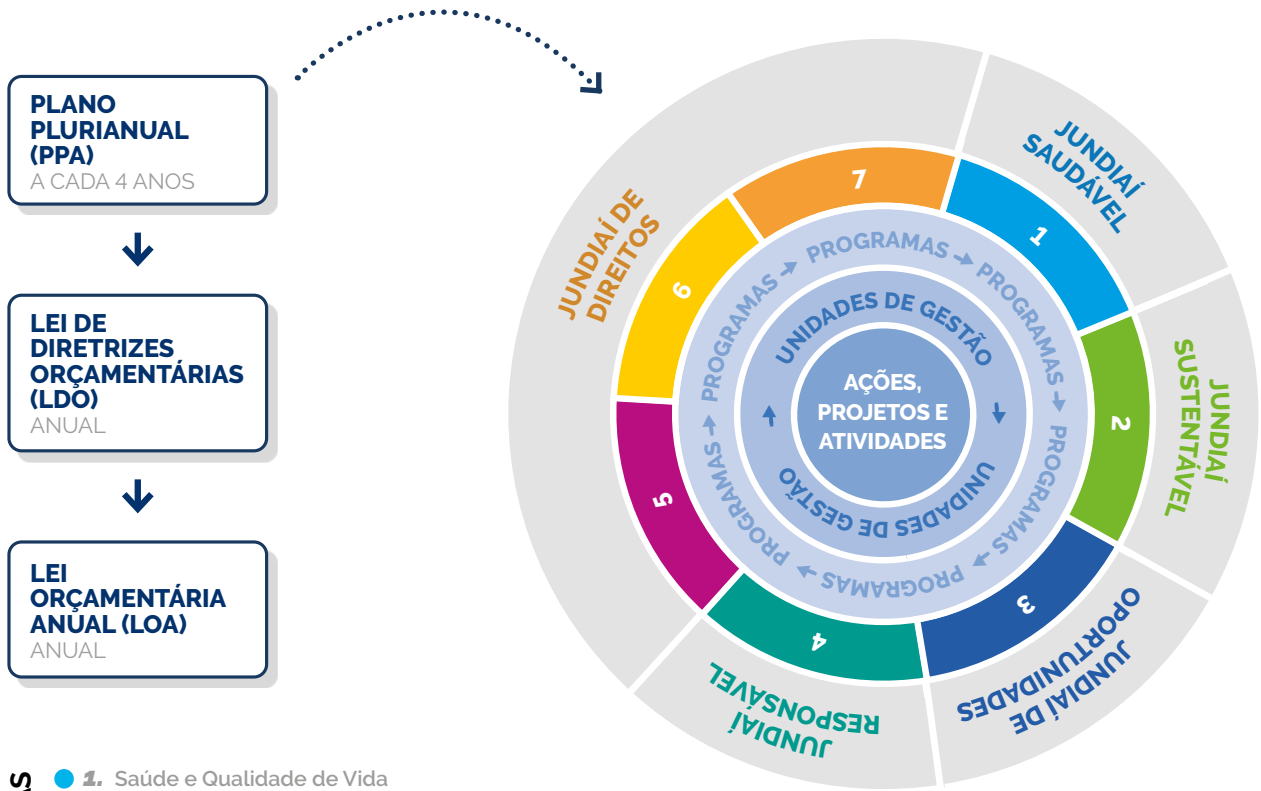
PLANO PLURIANUAL (PPA)
A CADA 4 ANOS

LEI DE DIRETRIZES ORÇAMENTÁRIAS (LDO)
ANUAL

LEI ORÇAMENTÁRIA ANUAL (LOA)
ANUAL

JUNDIAÍ SAUDÁVEL
JUNDIAÍ SUSTENTÁVEL
JUNDIAÍ DE OPORTUNIDADES
JUNDIAÍ RESPONSÁVEL
JUNDIAÍ DE DIREITOS

7
1
2
3
4
5
6

PROGRAMAS
PROGRAMAS
PROGRAMAS
PROGRAMAS
PROGRAMAS
PROGRAMAS
PROGRAMAS

UNIDADES DE GESTÃO
UNIDADES DE GESTÃO

AÇÕES, PROJETOS E ATIVIDADES

1. Saúde e Qualidade de Vida